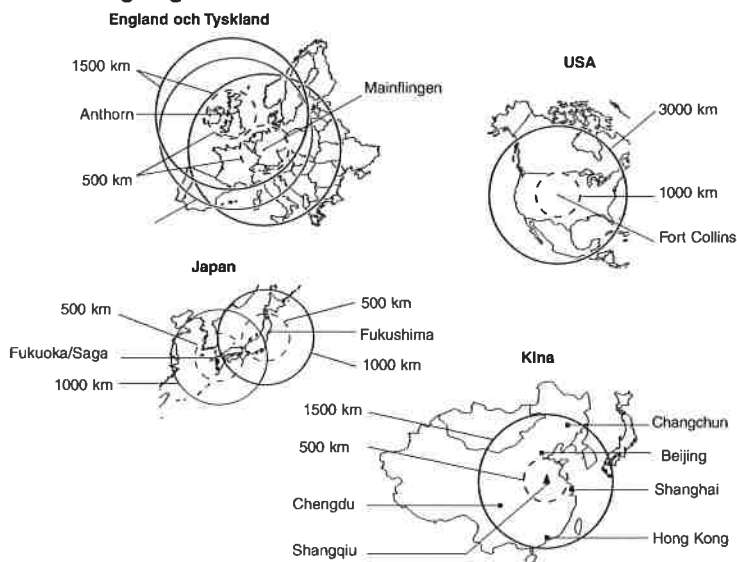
England och Tyskland

1500 km

Anthorn

Mainflingen

500 km

USA

3000 km

1000 km

Fort Collins

Japan

500 km

500 km

Fukushima

Fukuoka/Saga

1000 km

1000 km

Kina

1500 km

Changchun

500 km

Beijing

Shanghai

Chengdu

Hong Kong

Shangqiu